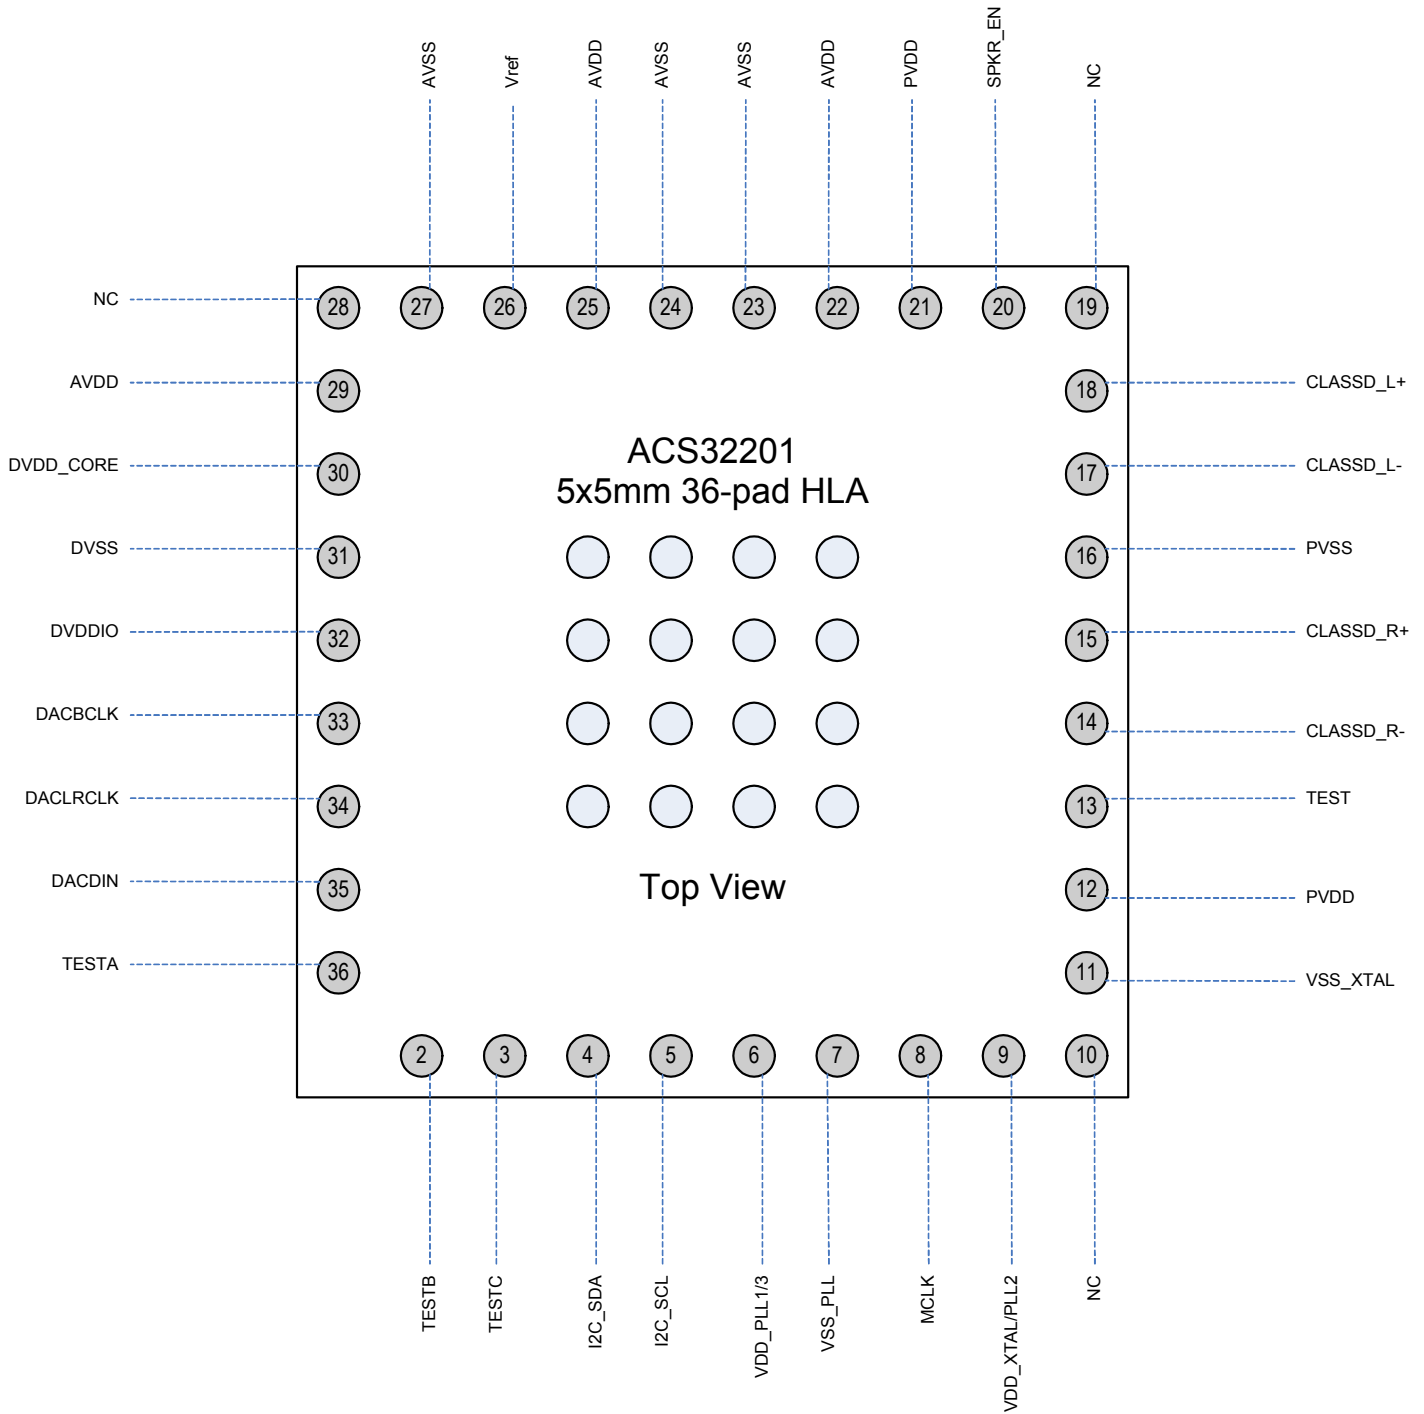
AVSS
Vref
AVDD
AVSS
AVSS
AVDD
PVDD
SPKR_EN
NC

NC
28
27
26
25
24
23
22
21
20
19

AVDD
29
18
CLASSD_L+

ACS32201
5x5mm 36-pad HLA

DVDD_CORE
30
17
CLASSD_L-

DVSS
31
16
PVSS

DVDDIO
32
15
CLASSD_R+

DACBCLK
33
14
CLASSD_R-

DACLRCLK
34
13
TEST

DACDIN
35
Top View
12
PVDD

TESTA
36
11
VSS_XTAL

2
3
4
5
6
7
8
9
10

TESTB
TESTC
I2C_SDA
I2C_SCL
VDD_PLL1/3
VSS_PLL
MCLK
VDD_XTAL/PLL2
NC